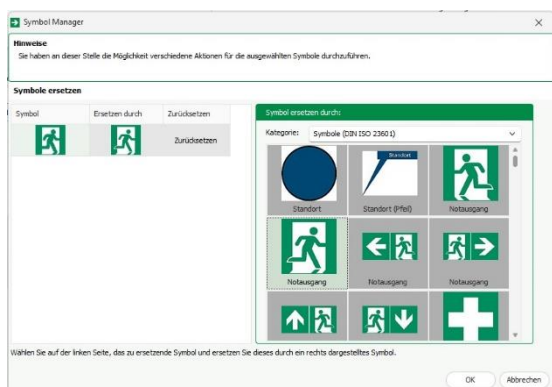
Symbol Manager

Hinweise

Sie haben an dieser Stelle die Möglichkeit verschiedene Aktionen für die ausgewählten Symbole durchzuführen.

Symbole ersetzen

| Symbol | Ersetzen durch | Zurücksetzen |
|---|---|---|
| | | Zurücksetzen |

Symbol ersetzen durch:

Kategorie: Symbole (DIN ISO 23601)

Standort

Standort

Standort (Pfeil)

Notausgang

Notausgang

Notausgang

Notausgang

Wählen Sie auf der linken Seite, das zu ersetzende Symbol und ersetzen Sie dieses durch ein rechts dargestelltes Symbol.

OK

Abbrechen